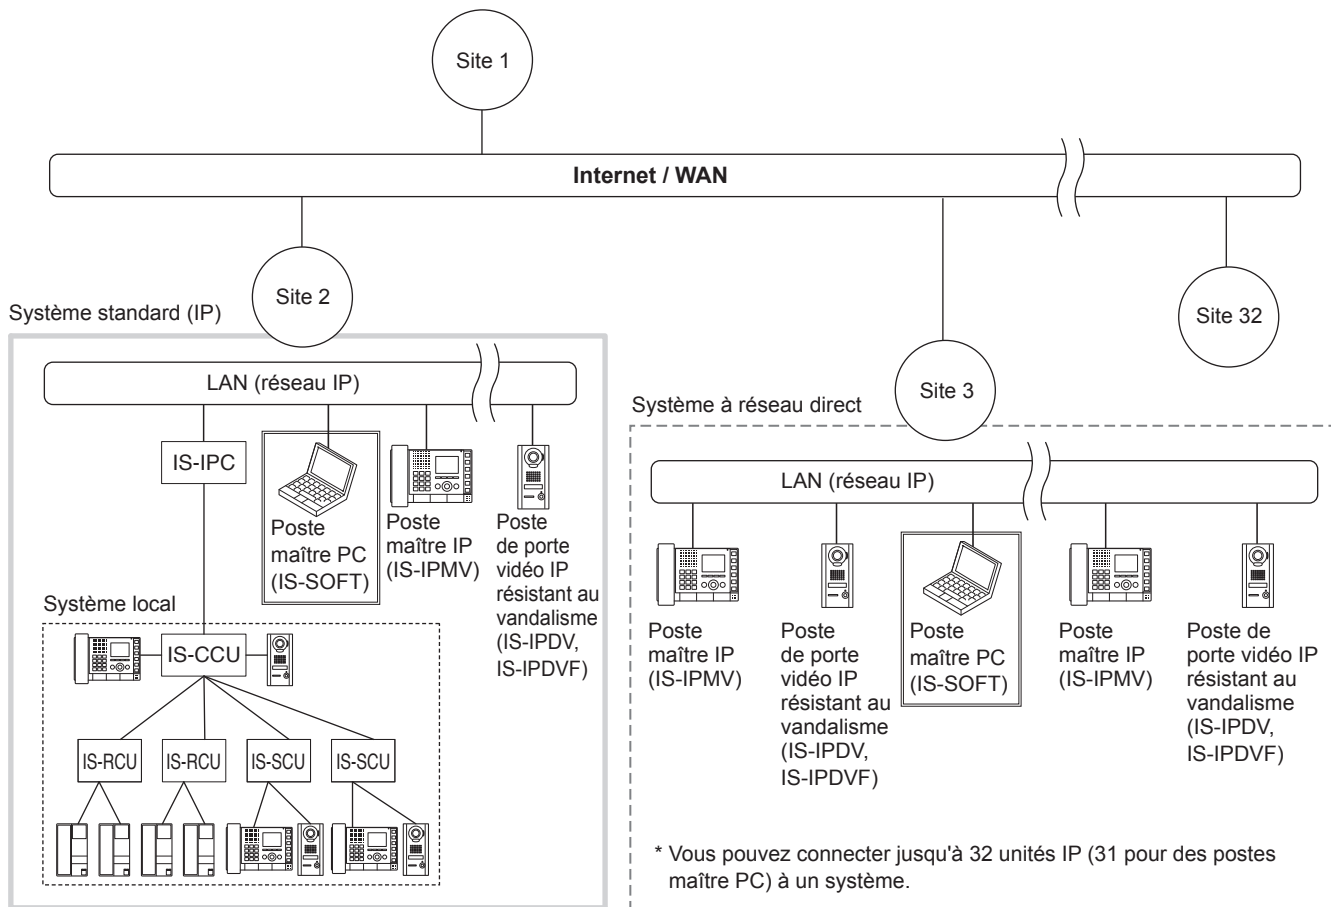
Site 1

Internet / WAN

Site 2

Site 32

Système standard (IP)

LAN (réseau IP)

IS-IPC

Poste maître PC (IS-SOFT)

Poste maître IP (IS-IPMV)

Poste de porte vidéo IP résistant au vandalisme (IS-IPDV, IS-IPDVF)

Système local

IS-CCU

IS-RCU

IS-RCU

IS-SCU

IS-SCU

Site 3

Système à réseau direct

LAN (réseau IP)

Poste maître IP (IS-IPMV)

Poste de porte vidéo IP résistant au vandalisme (IS-IPDV, IS-IPDVF)

Poste maître PC (IS-SOFT)

Poste maître IP (IS-IPMV)

Poste de porte vidéo IP résistant au vandalisme (IS-IPDV, IS-IPDVF)

* Vous pouvez connecter jusqu'à 32 unités IP (31 pour des postes maître PC) à un système.